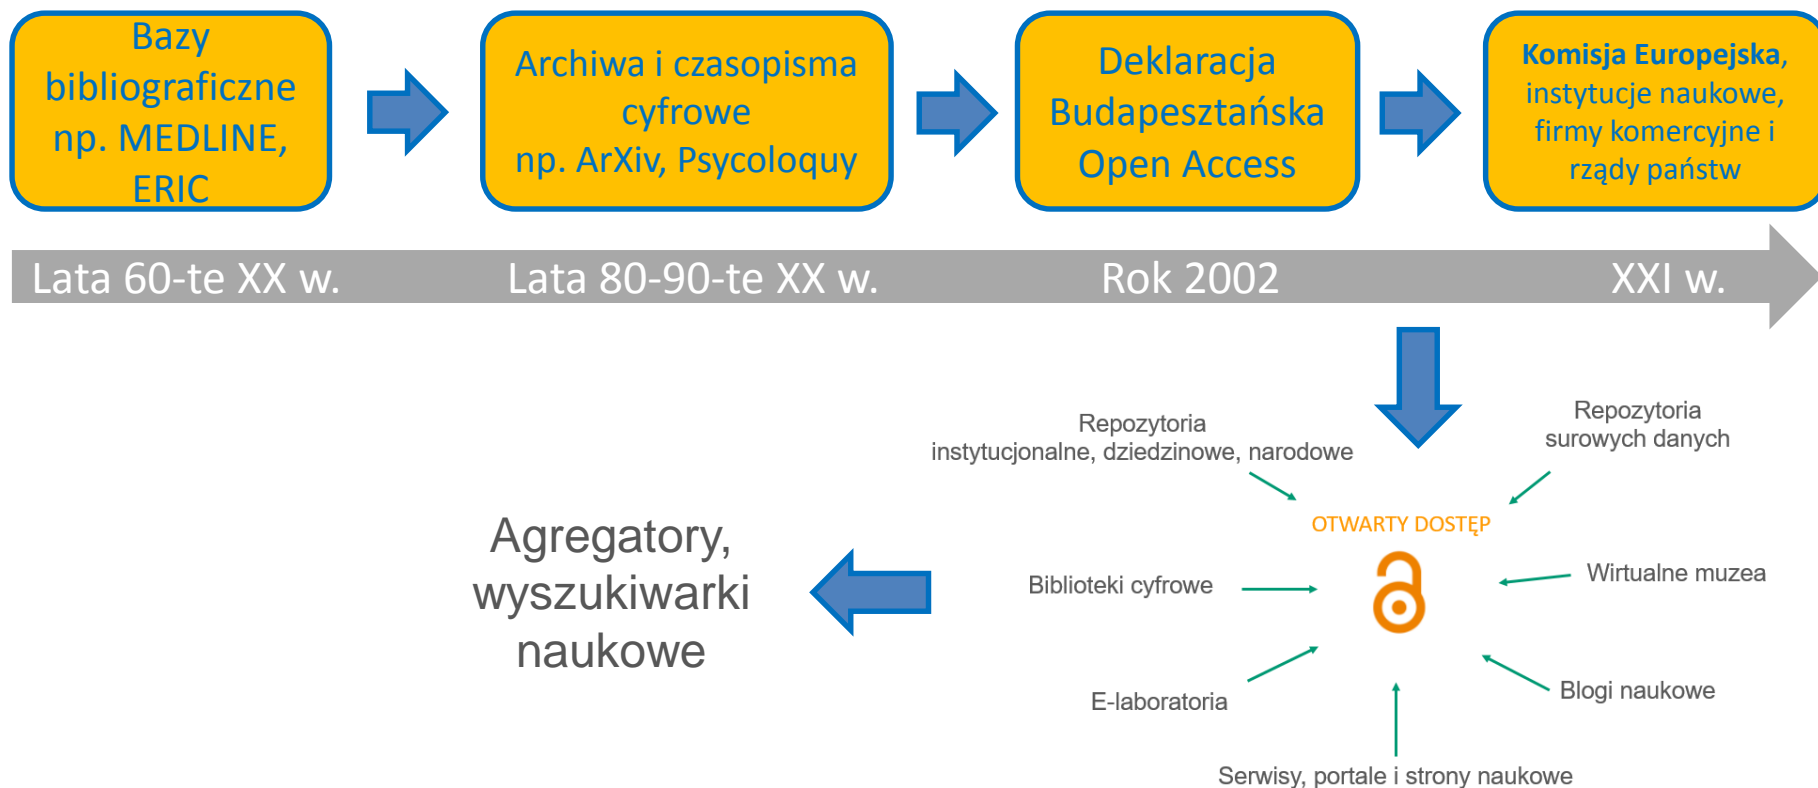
Bazy bibliograficzne np. MEDLINE, ERIC

Archiwa i czasopisma cyfrowe np. ArXiv, Psycoloquy

Deklaracja Budapesztańska Open Access

**Komisja Europejska**, instytucje naukowe, firmy komercyjne i rządy państw

Lata 60-te XX w.

Lata 80-90-te XX w.

Rok 2002

XXI w.

Repozytoria instytucjonalne, dziedzinowe, narodowe

Repozytoria surowych danych

OTWARTY DOSTĘP

Agregatory, wyszukiwarki naukowe

Biblioteki cyfrowe

Wirtualne muzea

E-laboratoria

Blogi naukowe

Serwisy, portale i strony naukowe